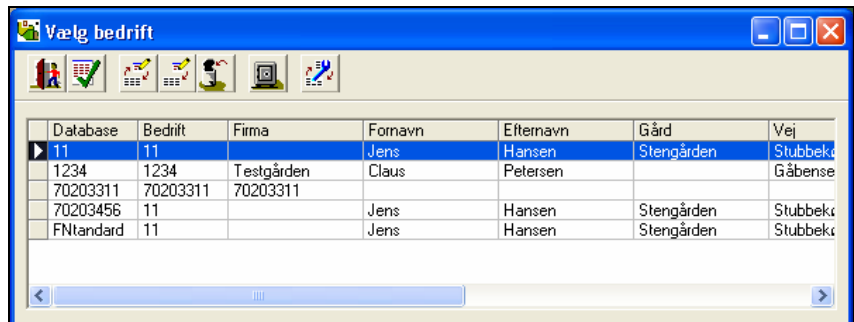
Vælg bedrift

| Database | Bedrift | Firma | Fornavn | Efternavn | Gård | Vej |
|---|---|---|---|---|---|---|
| 11 | 11 | | Jens | Hansen | Stengården | Stubbek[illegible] |
| 1234 | 1234 | Testgården | Claus | Petersen | | Gåbense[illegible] |
| 70203311 | 70203311 | 70203311 | | | | |
| 70203456 | 11 | | Jens | Hansen | Stengården | Stubbek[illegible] |
| FNtandard | 11 | | Jens | Hansen | Stengården | Stubbek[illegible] |